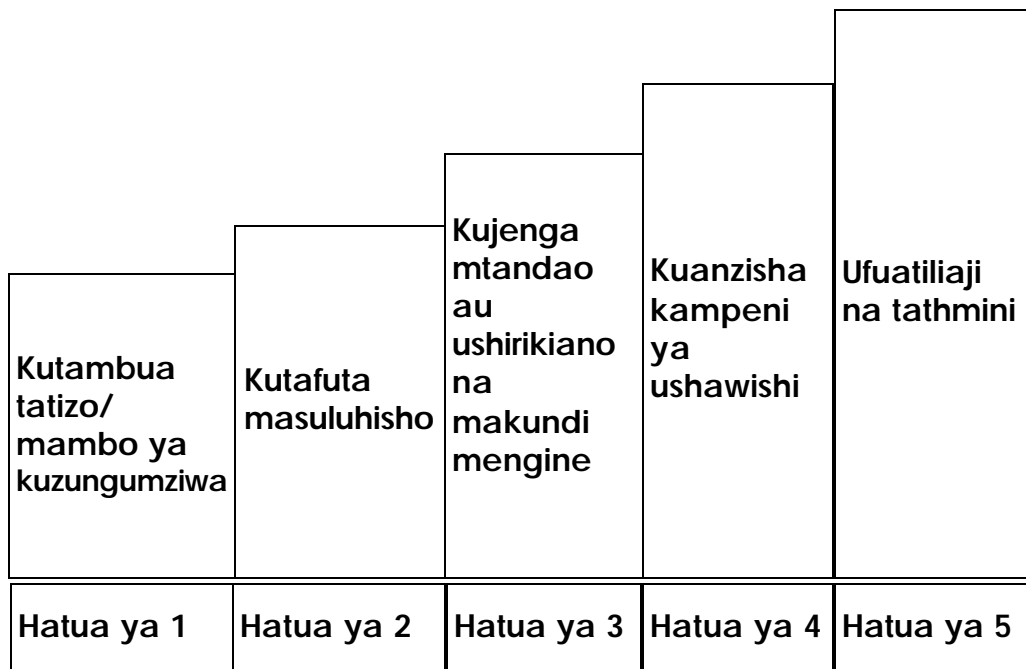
| Kutambua tatizo/ mambo ya kuzungumziwa | Kutafuta masuluhisho | Kujenga mtandao au ushirikiano na makundi mengine | Kuanzisha kampeni ya ushawishi | Ufuatiliaji na tathmini |
|---|---|---|---|---|
| Hatua ya 1 | Hatua ya 2 | Hatua ya 3 | Hatua ya 4 | Hatua ya 5 |